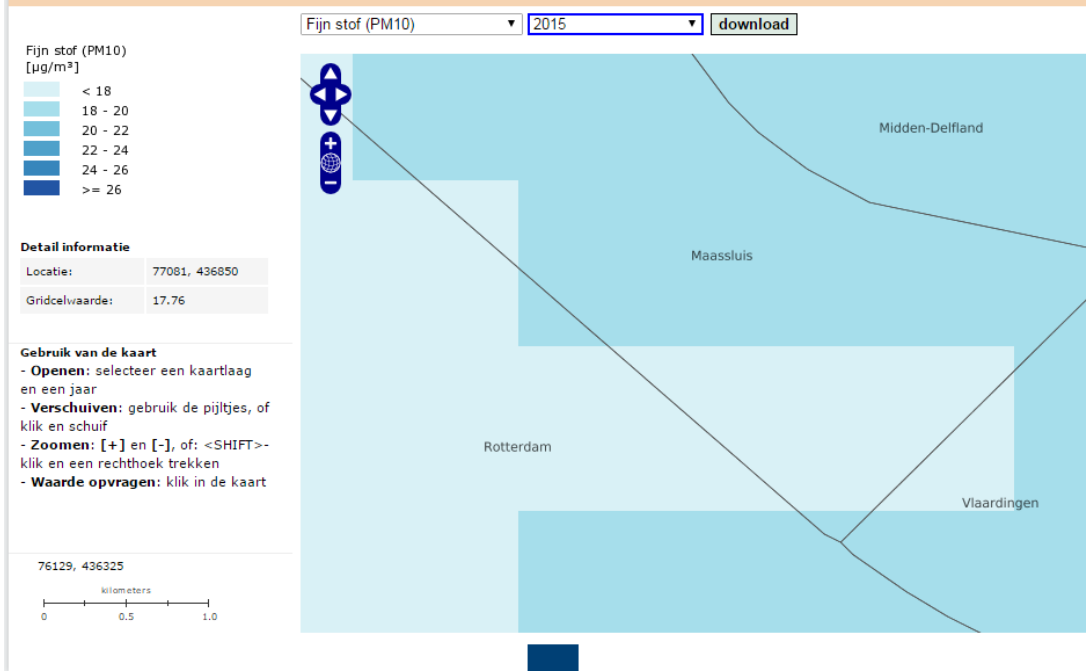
Fijn stof (PM10) ▼ 2015 ▼ download

Fijn stof (PM10)
[µg/m³]

< 18
18 - 20
20 - 22
22 - 24
24 - 26
>= 26

Detail informatie

| Locatie: | 77081, 436850 |
|---|---|
| Gridcelwaarde: | 17.76 |

Gebruik van de kaart
- Openen: selecteer een kaartlaag en een jaar
- Verschuiven: gebruik de pijltjes, of klik en schuif
- Zoomen: [+] en [-], of: <SHIFT>-klik en een rechthoek trekken
- Waarde opvragen: klik in de kaart

76129, 436325

kilometers
0 0.5 1.0

Midden-Delfland
Maassluis
Rotterdam
Vlaardingen